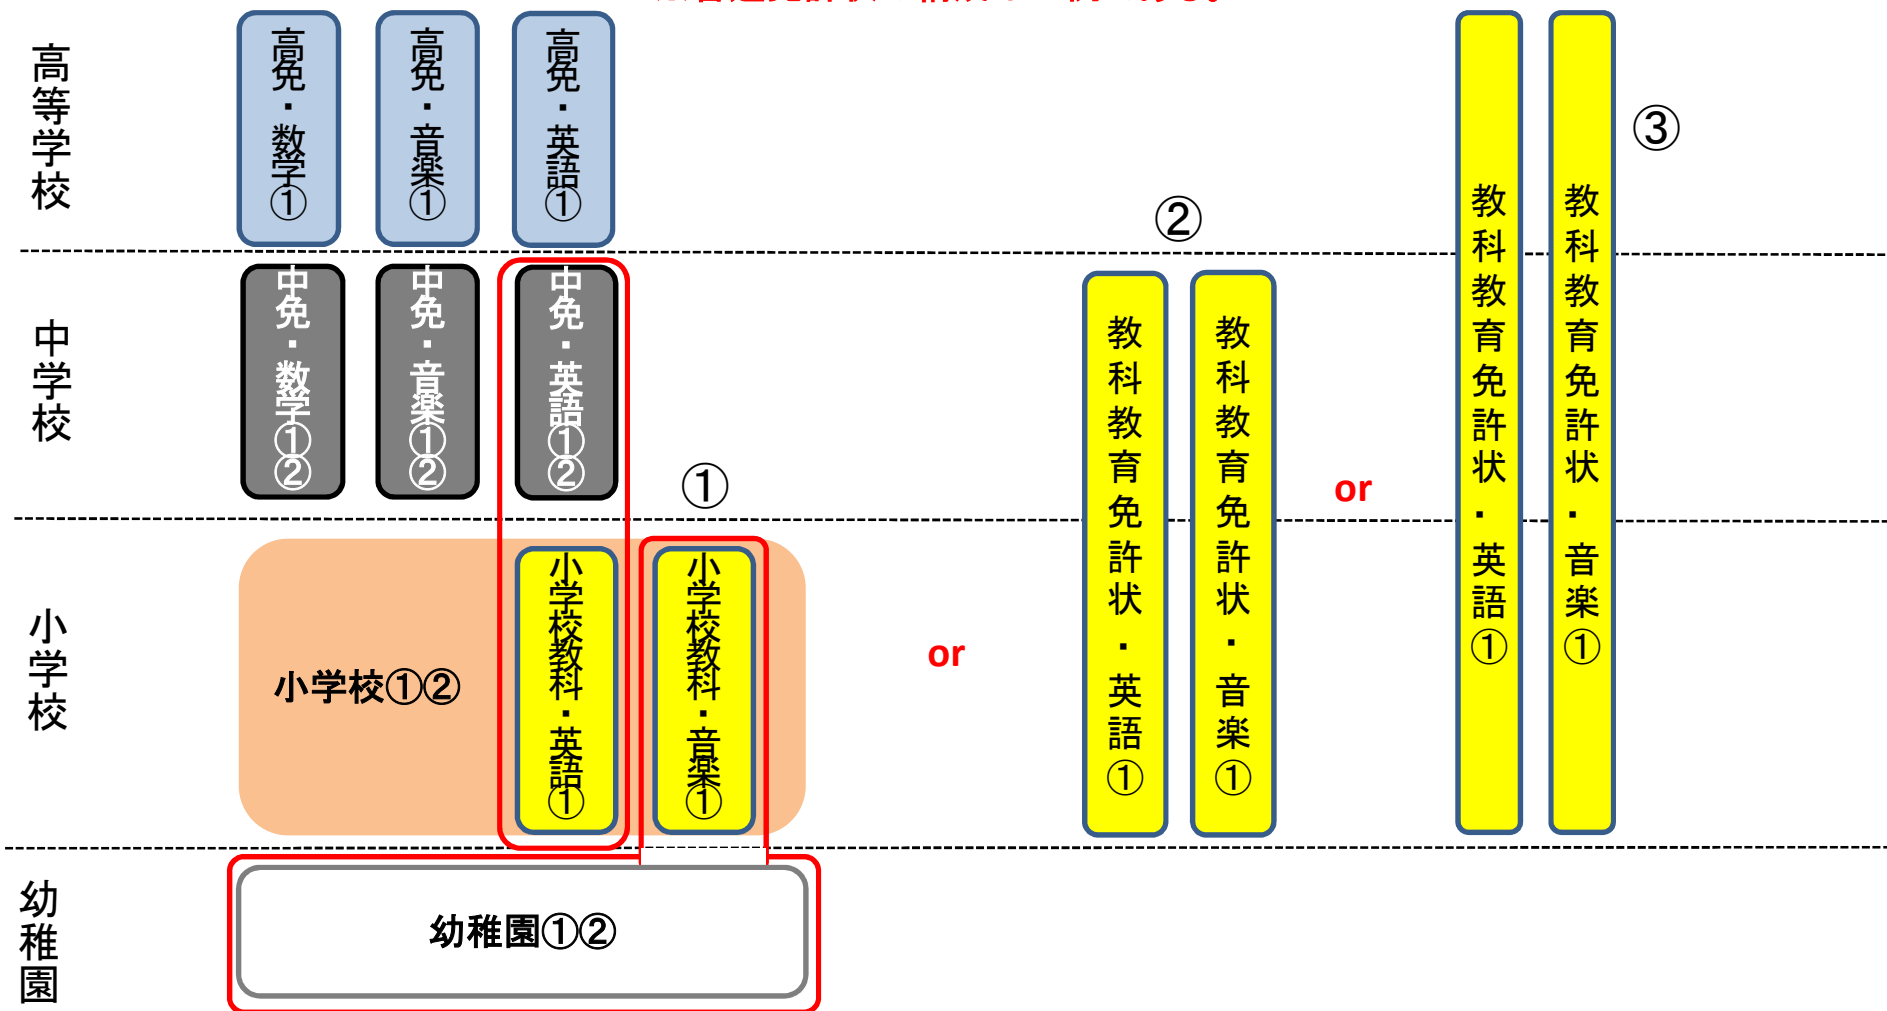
高等学校

高免・数学①

高免・音楽①

高免・英語①

中学校

中免・数学①②

中免・音楽①②

中免・英語①②

①

小学校

小学校①②

小学校教科・英語①

小学校教科・音楽①

or

②

教科教育免許状・英語①

教科教育免許状・音楽①

or

③

教科教育免許状・英語①

教科教育免許状・音楽①

幼稚園

幼稚園①②